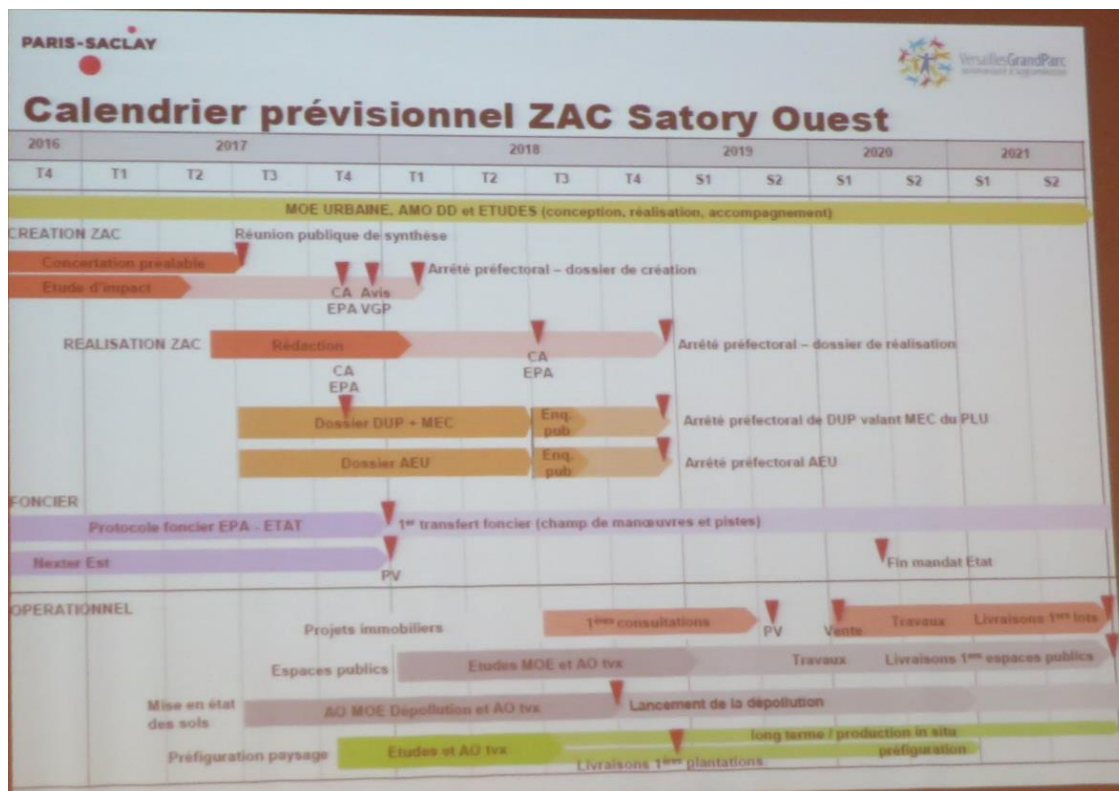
PARIS-SACLAY

VersaillesGrandParc

Calendrier prévisionnel ZAC Satory Ouest

| 2016 | 2017 | | | | 2018 | | | | 2019 | | 2020 | | 2021 | |
|---|---|---|---|---|---|---|---|---|---|---|---|---|---|---|
| T4 | T1 | T2 | T3 | T4 | T1 | T2 | T3 | T4 | S1 | S2 | S1 | S2 | S1 | S2 |

MOE URBAINE, AMO DD et ETUDES (conception, réalisation, accompagnement)

CREATION ZAC

Réunion publique de synthèse

Concertation préalable

Etude d'impact

CA EPA

Avis VGP

Arrêté préfectoral – dossier de création

REALISATION ZAC

Rédaction

CA EPA

CA EPA

Arrêté préfectoral – dossier de réalisation

Dossier DUP + MEC

Enq. pub

Arrêté préfectoral de DUP valant MEC du PLU

Dossier AEU

Enq. pub

Arrêté préfectoral AEU

FONCIER

Protocole foncier EPA - ETAT

1er transfert foncier (champ de manœuvres et pistes)

Nexter Est

PV

Fin mandat Etat

OPERATIONNEL

Projets immobiliers

1ères consultations

PV

Vente

Travaux

Livraisons 1ers lots

Espaces publics

Etudes MOE et AO tvx

Travaux

Livraisons 1ers espaces publics

Mise en état des sols

AO MOE Dépollution et AO tvx

Lancement de la dépollution

Préfiguration paysage

Etudes et AO tvx

long terme / production in situ

préfiguration

Livraisons 1ères plantations